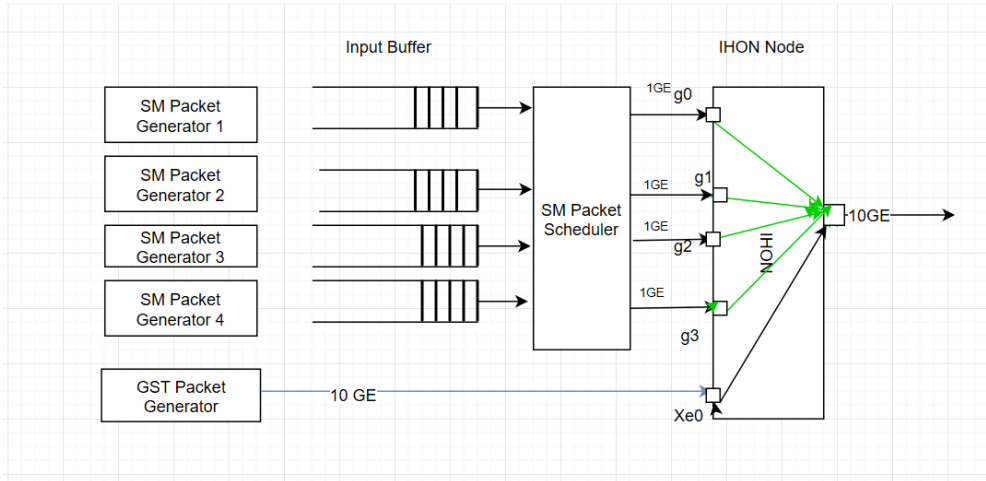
Input Buffer

IHON Node

SM Packet Generator 1

SM Packet Generator 2

SM Packet Generator 3

SM Packet Generator 4

GST Packet Generator

SM Packet Scheduler

1GE g0

1GE g1

1GE g2

1GE

g3

10 GE

Xe0

IHON

10GE